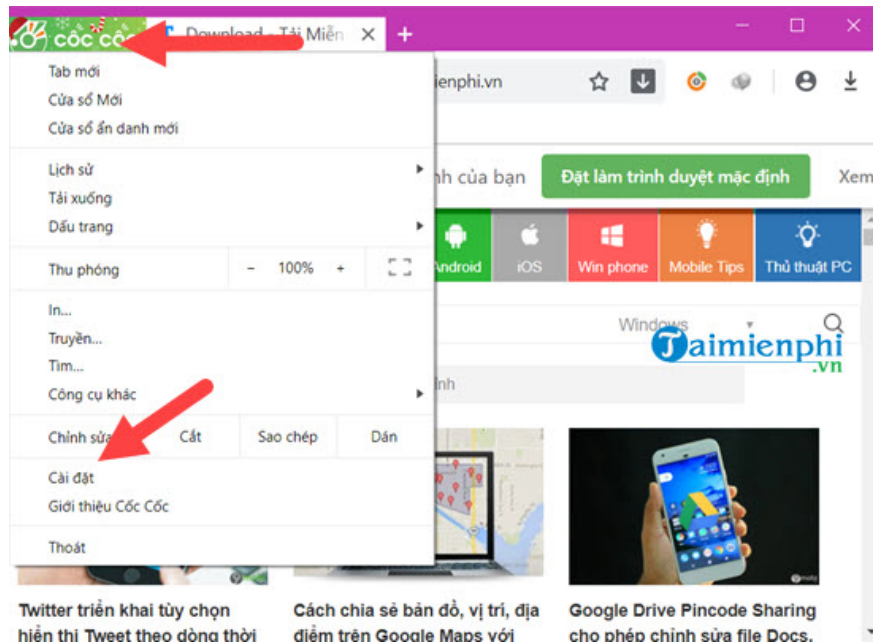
cốc cốc
Download - Tải Miễn
+

Tab mới
Cửa sổ Mới
Cửa sổ ẩn danh mới

Lịch sử
Tải xuống
Dấu trang

Thu phóng
-
100%
+

In...
Truyền...
Tìm...
Công cụ khác

Chỉnh sửa
Cắt
Sao chép
Dán

Cài đặt
Giới thiệu Cốc Cốc

Thoát

ienphi.vn

h của bạn
Đặt làm trình duyệt mặc định
Xem

Android
iOS
Win phone
Mobile Tips
Thủ thuật PC

Windows

Taimienphi
.vn

nh

Twitter triển khai tùy chọn hiển thị Tweet theo dòng thời

Cách chia sẻ bản đồ, vị trí, địa điểm trên Google Maps với

Google Drive Pincode Sharing cho phép chỉnh sửa file Docs,